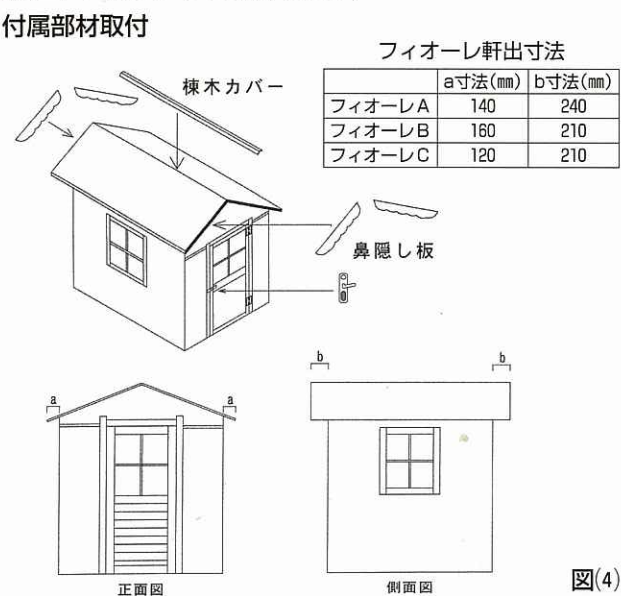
付属部材取付

フィオーレ軒出寸法

| | a寸法(mm) | b寸法(mm) |
|---|---|---|
| フィオーレA | 140 | 240 |
| フィオーレB | 160 | 210 |
| フィオーレC | 120 | 210 |

棟木カバー

鼻隠し板

a a

b b

正面図

側面図

図(4)